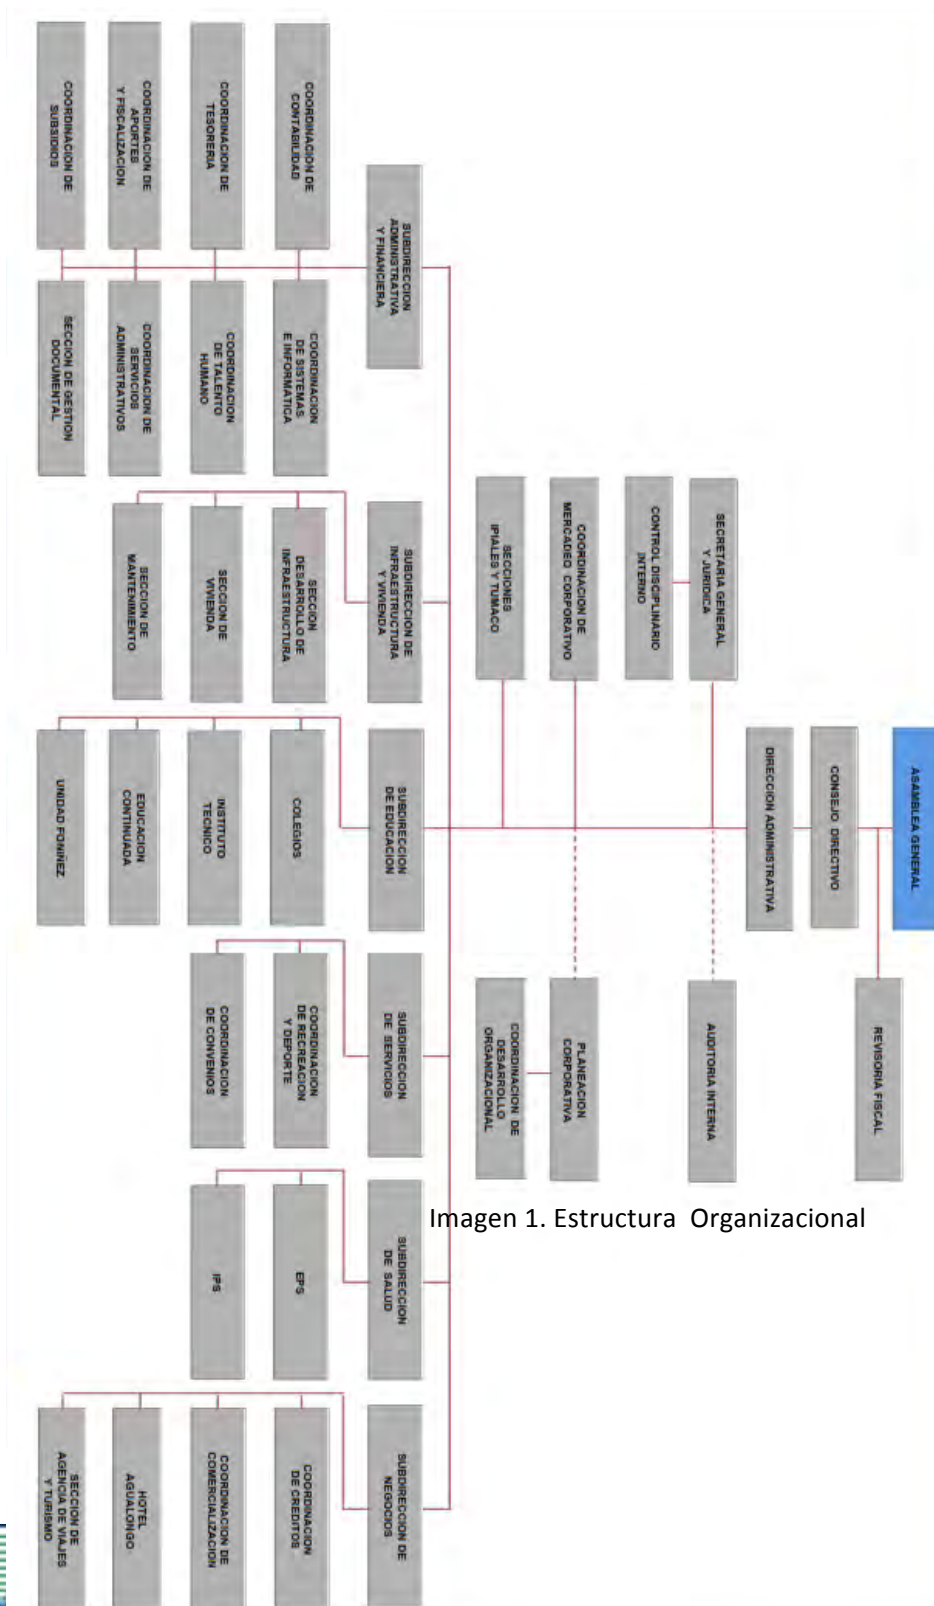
ASAMBLEA GENERAL

CONSEJO DIRECTIVO

REVISORIA FISCAL

DIRECCION ADMINISTRATIVA

SECRETARIA GENERAL Y JURIDICA

CONTROL DISCIPLINARIO INTERNO

AUDITORIA INTERNA

COORDINACION DE MERCADEO CORPORATIVO

PLANEACION CORPORATIVA

COORDINACION DE DESARROLLO ORGANIZACIONAL

SECCIONES IPIALES Y TUMACO

SUBDIRECCION ADMINISTRATIVA Y FINANCIERA

COORDINACION DE CONTABILIDAD

COORDINACION DE TESORERIA

COORDINACION DE APORTES Y FISCALIZACION

COORDINACION DE SUBSIDIOS

COORDINACION DE SISTEMAS E INFORMATICA

COORDINACION DE TALENTO HUMANO

COORDINACION DE SERVICIOS ADMINISTRATIVOS

SECCION DE GESTION DOCUMENTAL

SUBDIRECCION DE INFRAESTRUCTURA Y VIVIENDA

SECCION DESARROLLO DE INFRAESTRUCTURA

SECCION DE VIVIENDA

SECCION DE MANTENIMIENTO

SUBDIRECCION DE EDUCACION

COLEGIOS

INSTITUTO TECNICO

EDUCACION CONTINUADA

UNIDAD FONIÑEZ

SUBDIRECCION DE SERVICIOS

COORDINACION DE RECREACION Y DEPORTE

COORDINACION DE CONVENIOS

SUBDIRECCION DE SALUD

EPS

IPS

SUBDIRECCION DE NEGOCIOS

COORDINACION DE CREDITOS

COORDINACION DE COMERCIALIZACION

HOTEL AGUALONGO

SECCION DE AGENCIA DE VIAJES Y TURISMO

Imagen 1. Estructura Organizacional